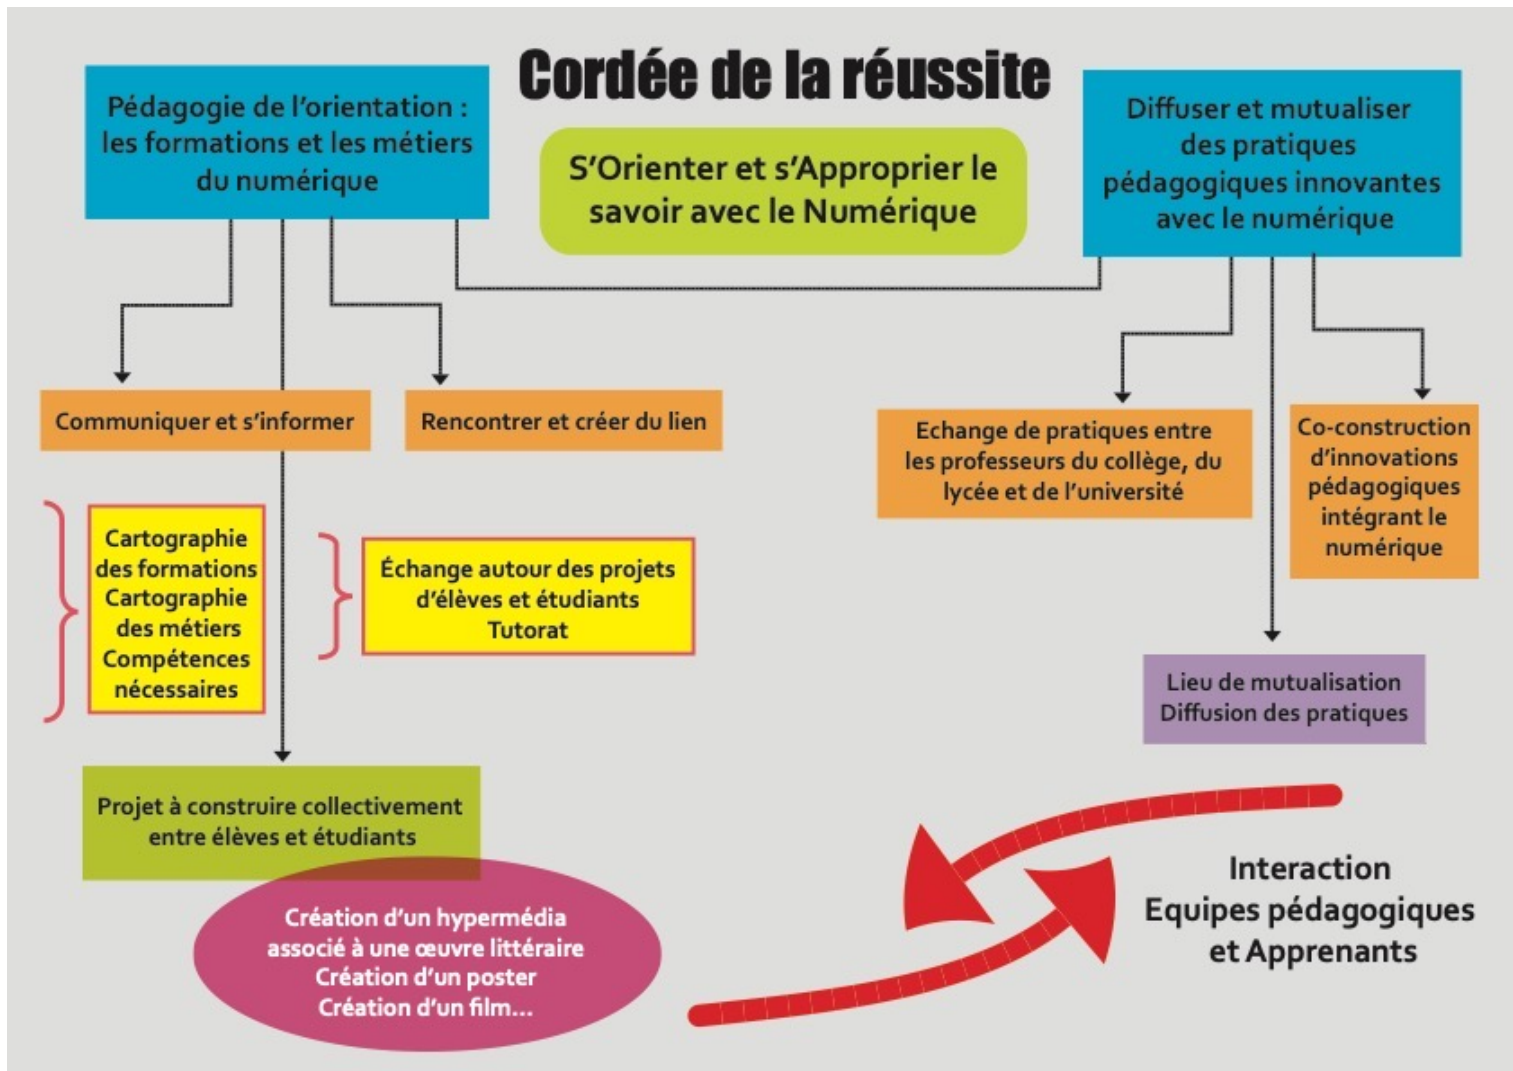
Cordée de la réussite

Pédagogie de l'orientation : les formations et les métiers du numérique

S'Orienter et s'Approprier le savoir avec le Numérique

Diffuser et mutualiser des pratiques pédagogiques innovantes avec le numérique

Communiquer et s'informer

Rencontrer et créer du lien

Echange de pratiques entre les professeurs du collège, du lycée et de l'université

Co-construction d'innovations pédagogiques intégrant le numérique

Cartographie des formations
Cartographie des métiers
Compétences nécessaires

Échange autour des projets d'élèves et étudiants
Tutorat

Lieu de mutualisation
Diffusion des pratiques

Projet à construire collectivement entre élèves et étudiants

Création d'un hypermédia associé à une œuvre littéraire
Création d'un poster
Création d'un film...

Interaction
Equipes pédagogiques
et Apprenants